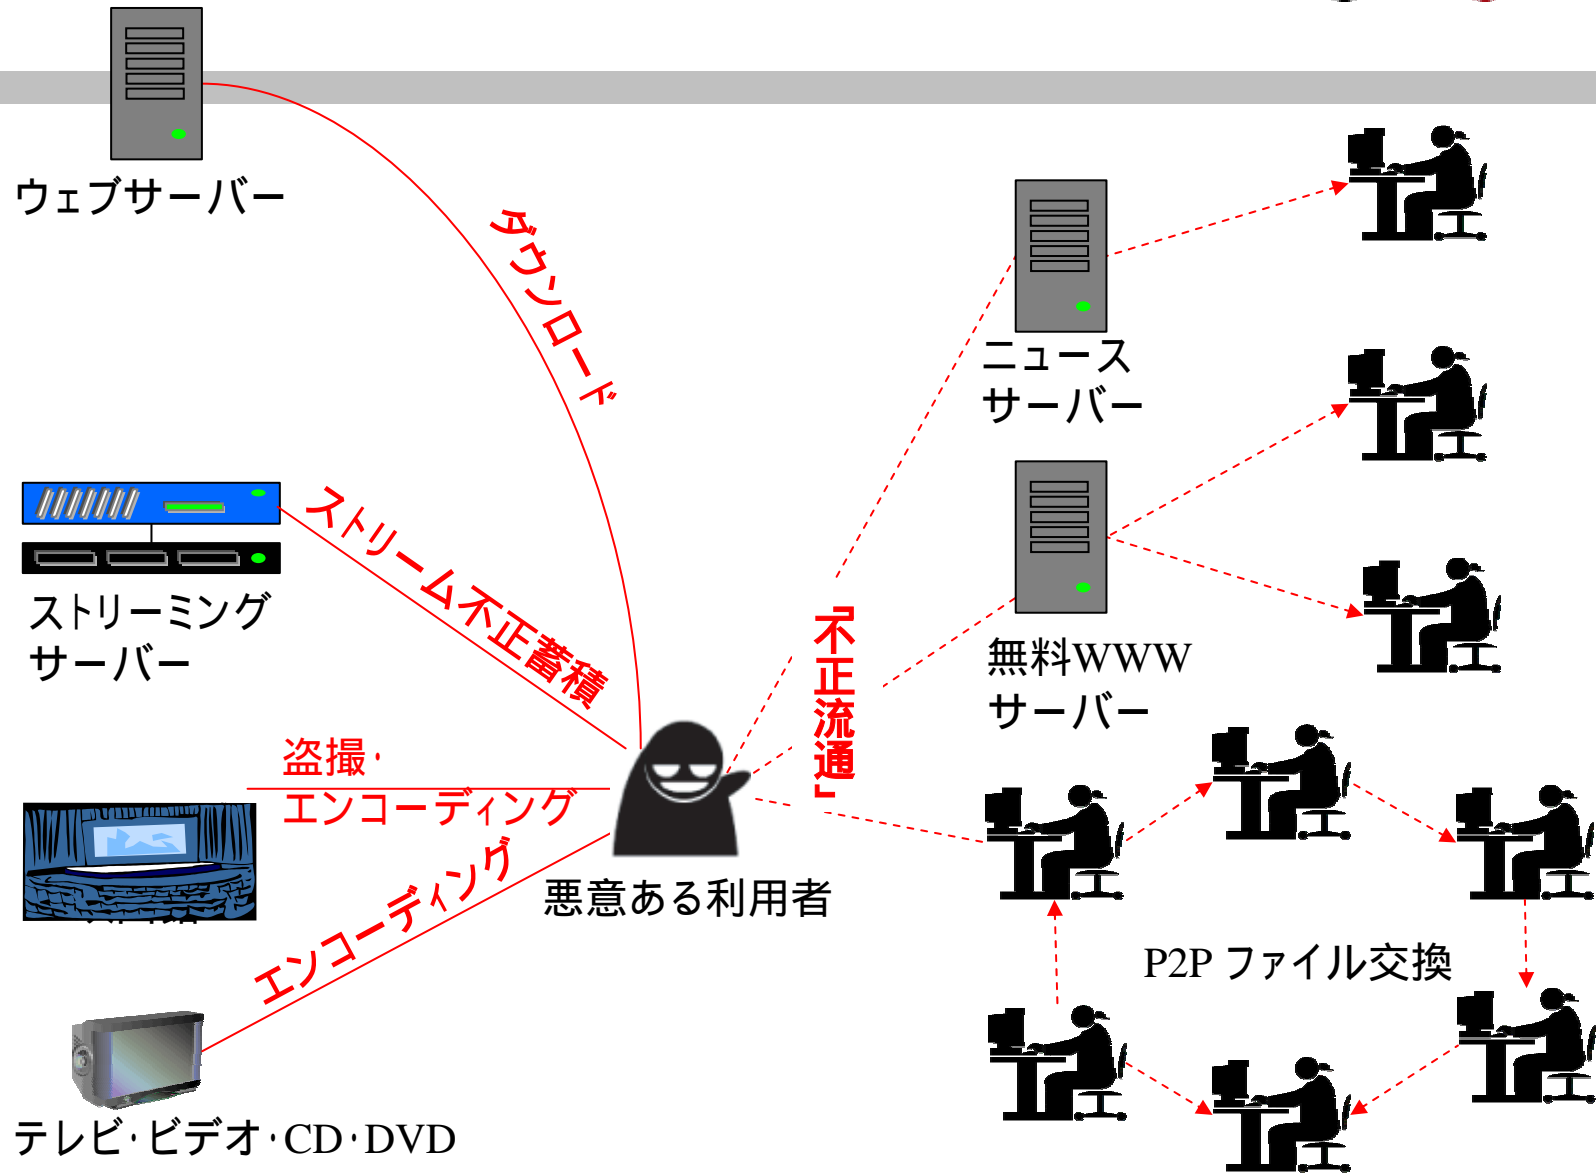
ウェブサーバー

ダウンロード

ストリーミング
サーバー

ストリーム不正蓄積

盗撮・
エンコーディング

エンコーディング

テレビ・ビデオ・CD・DVD

悪意ある利用者

「不正流通」

ニュース
サーバー

無料WWW
サーバー

P2P ファイル交換